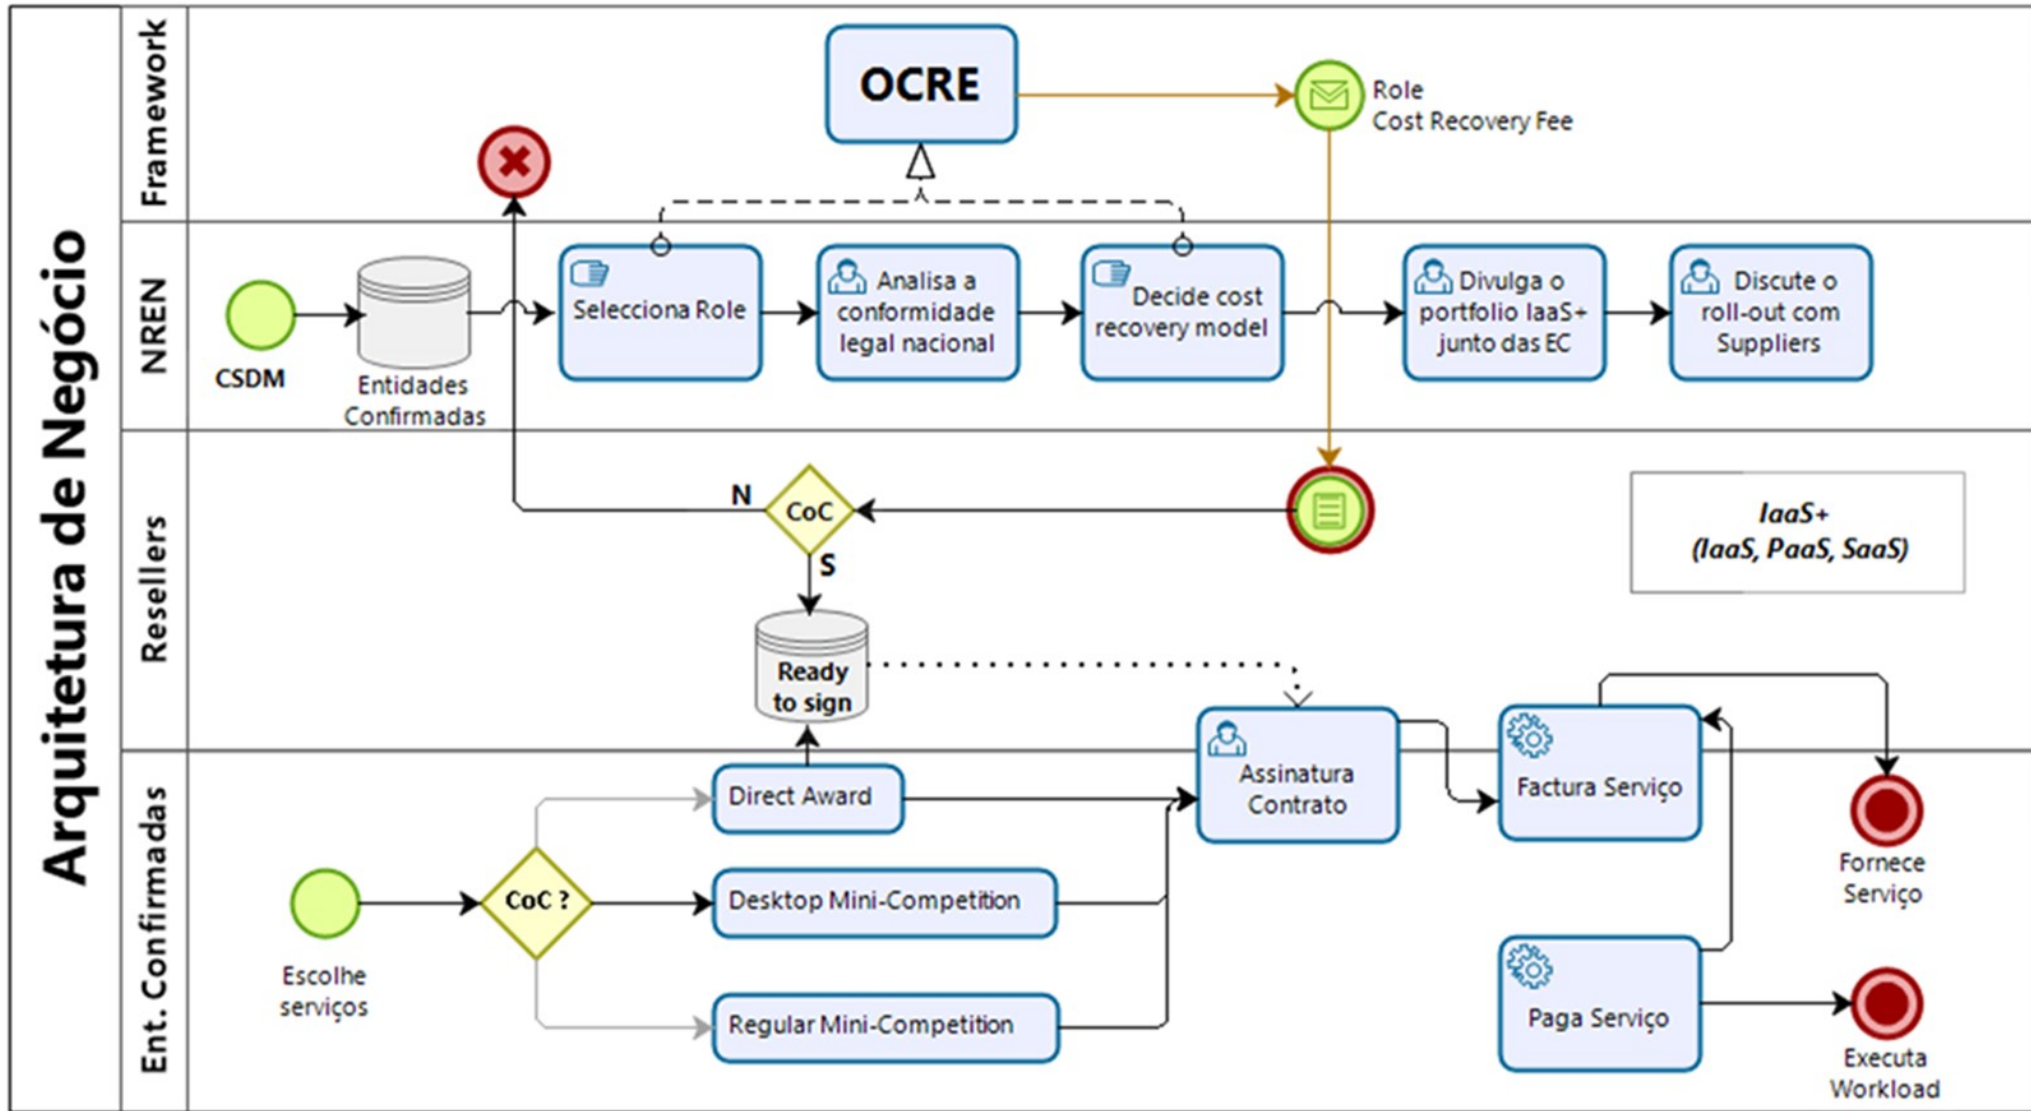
Arquitetura de Negócio

Framework

OCRE

Role
Cost Recovery Fee

NREN

CSDM

Entidades Confirmadas

Selecciona Role

Analisa a conformidade legal nacional

Decide cost recovery model

Divulga o portfolio IaaS+ junto das EC

Discute o roll-out com Suppliers

Resellers

N

CoC

S

IaaS+
(IaaS, PaaS, SaaS)

Ready to sign

Ent. Confirmadas

Assinatura Contrato

Factura Serviço

Direct Award

Escolhe serviços

CoC ?

Desktop Mini-Competition

Regular Mini-Competition

Paga Serviço

Fornece Serviço

Executa Workload